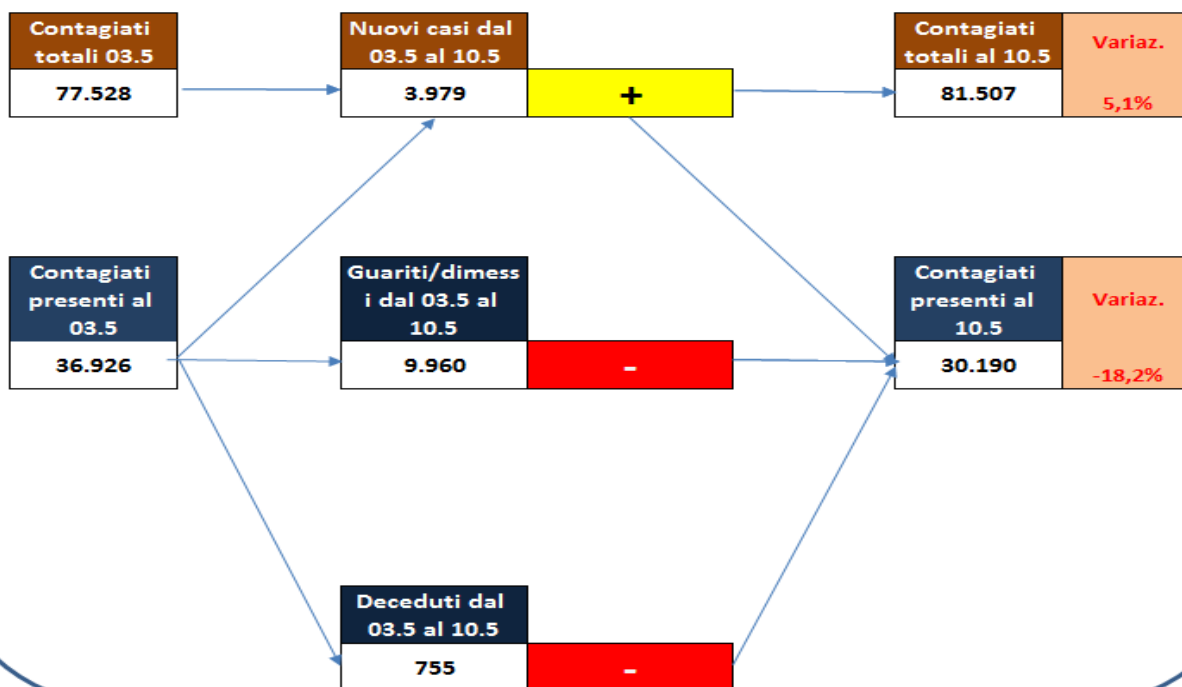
Contagiati totali 03.5

77.528

Nuovi casi dal 03.5 al 10.5

3.979

+

Contagiati totali al 10.5

81.507

Variaz.

5,1%

Contagiati presenti al 03.5

36.926

Guariti/dimessi dal 03.5 al 10.5

9.960

-

Contagiati presenti al 10.5

30.190

Variaz.

-18,2%

Deceduti dal 03.5 al 10.5

755

-